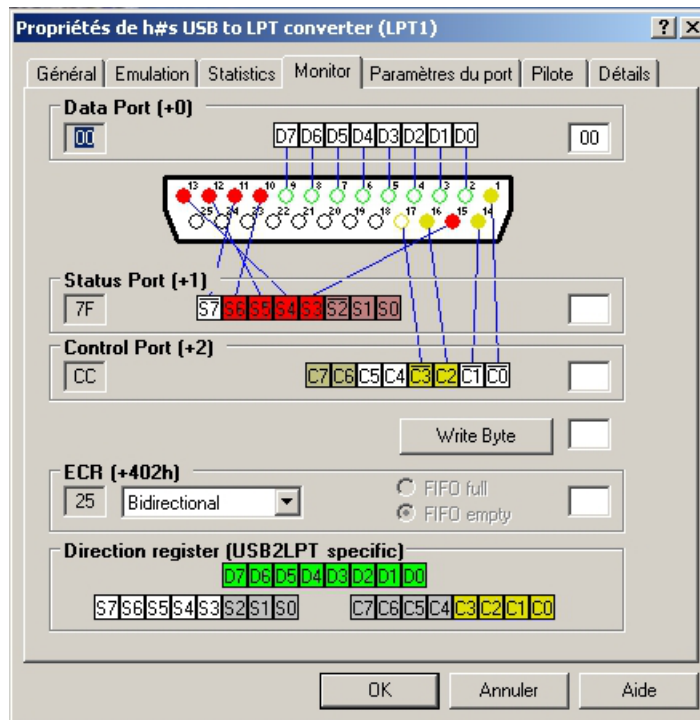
Propriétés de h#s USB to LPT converter (LPT1)

?

Général | Emulation | Statistics | Monitor | Paramètres du port | Pilote | Détails

Data Port (+0)

00

D7 D6 D5 D4 D3 D2 D1 D0

00

13 12 11 10 9 8 7 6 5 4 3 2 1

25 24 23 22 21 20 19 18 17 16 15 14

Status Port (+1)

7F

S7 S6 S5 S4 S3 S2 S1 S0

Control Port (+2)

CC

C7 C6 C5 C4 C3 C2 C1 C0

Write Byte

ECR (+402h)

25

Bidirectional

FIFO full

FIFO empty

Direction register (USB2LPT specific)

D7 D6 D5 D4 D3 D2 D1 D0

S7 S6 S5 S4 S3 S2 S1 S0

C7 C6 C5 C4 C3 C2 C1 C0

OK

Annuler

Aide